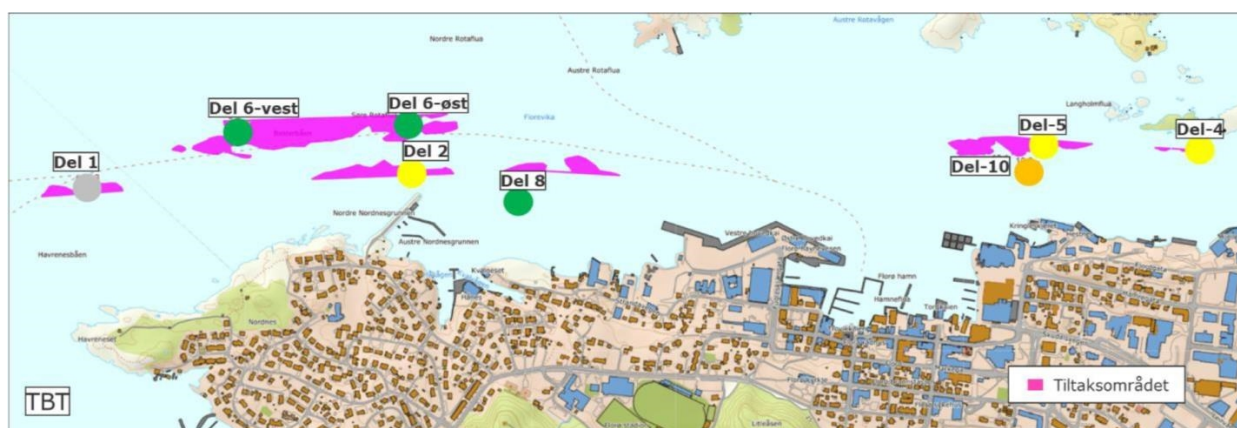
Austre Rotavågen

Nordre Rotaflua

Austre Rotaflua

Del 6-vest

Del 6-øst

Florevika

Langholmflua

Del-5

Del-4

Del 1

Del 2

Del-10

Del 8

Nordre Nordnesgrunnen

Austre Nordnesgrunnen

Havrenesbåen

Florø hamn

Nordnes

Havrenesbåen

Tiltaksområdet

TBT